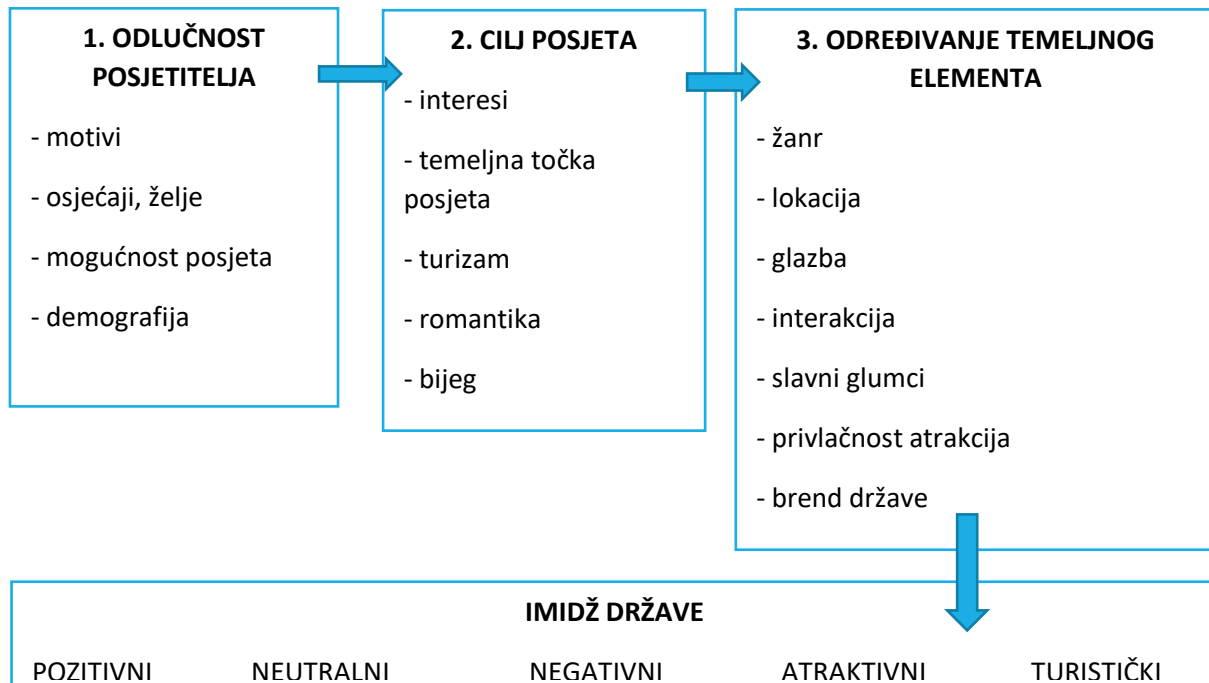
1. ODLUČNOST POSJETITELJA

- motivi

- osjećaji, želje

- mogućnost posjeta

- demografija

2. CILJ POSJETA

- interesi

- temeljna točka posjeta

- turizam

- romantika

- bijeg

3. ODREĐIVANJE TEMELJNOG ELEMENTA

- žanr

- lokacija

- glazba

- interakcija

- slavni glumci

- privlačnost atrakcija

- brend države

IMIDŽ DRŽAVE

POZITIVNI NEUTRALNI NEGATIVNI ATRAKTIVNI TURISTIČKI